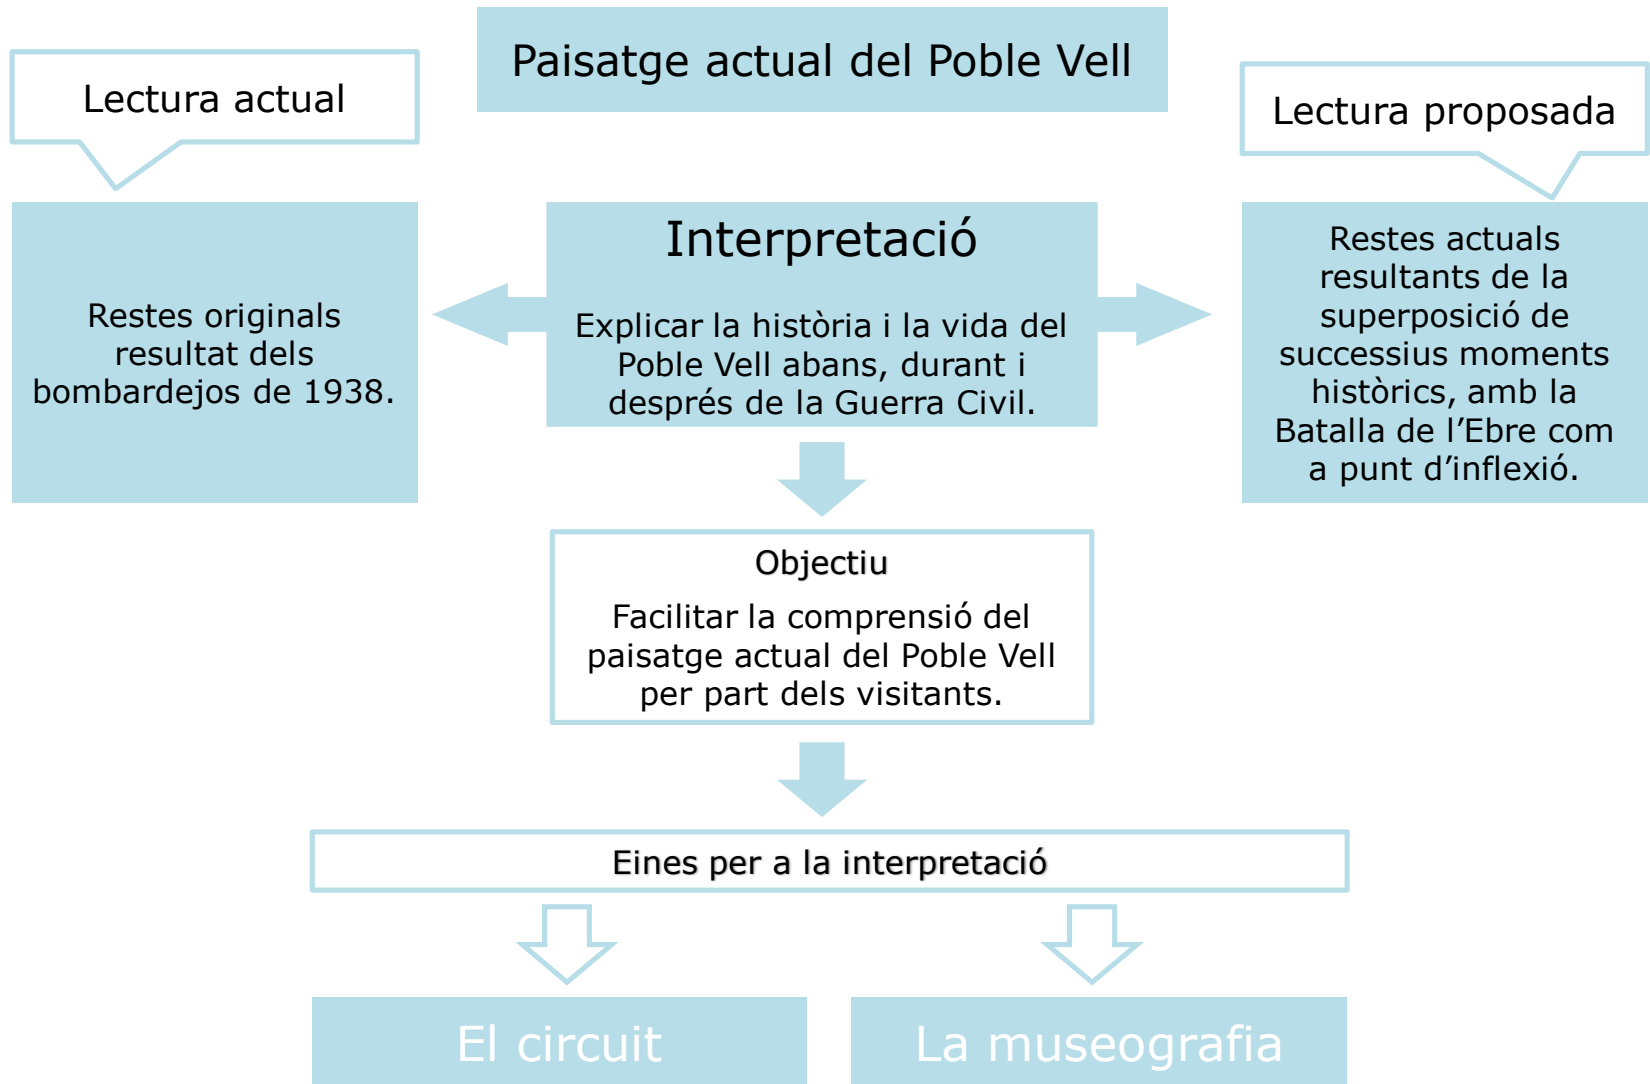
Lectura actual

Paisatge actual del Poble Vell

Lectura proposada

Restes originals resultat dels bombardejos de 1938.

Interpretació

Explicar la història i la vida del Poble Vell abans, durant i després de la Guerra Civil.

Restes actuals resultants de la superposició de successius moments històrics, amb la Batalla de l'Ebre com a punt d'inflexió.

Objectiu

Facilitar la comprensió del paisatge actual del Poble Vell per part dels visitants.

Eines per a la interpretació

El circuit

La museografia